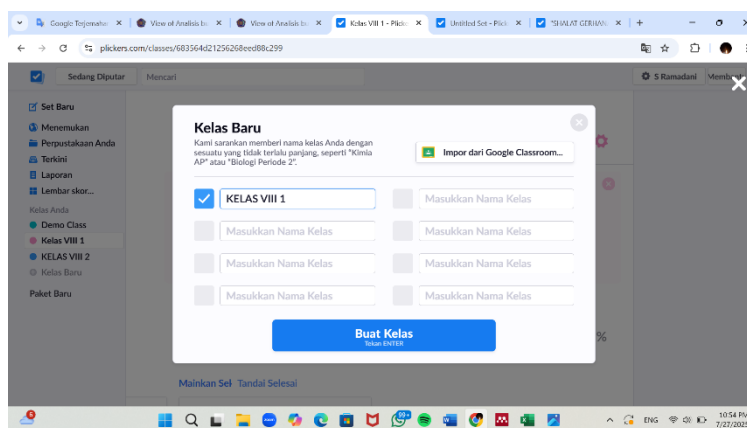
Google Terjemahan ×
View of Analisis ke ×
View of Analisis ke ×
Kelas VIII 1 - Plick ×
Untitled Set - Plick ×
"SHALAT GERHANA ×
+

plickers.com/classes/683564d21256268eed88c299

Sedang Diputar
Mencari

S Ramadani
Memb

Set Baru
Menemukan
Perpustakaan Anda
Terkini
Laporan
Lembar skor...
Kelas Anda
Demo Class
Kelas VIII 1
KELAS VIII 2
Kelas Baru
Paket Baru

Kelas Baru

Kami sarankan memberi nama kelas Anda dengan sesuatu yang tidak terlalu panjang, seperti "Kimia AP" atau "Biologi Periode 2".

Impor dari Google Classroom...

| KELAS VIII 1 | Masukkan Nama Kelas |
|---|---|
| Masukkan Nama Kelas | Masukkan Nama Kelas |
| Masukkan Nama Kelas | Masukkan Nama Kelas |
| Masukkan Nama Kelas | Masukkan Nama Kelas |

Buat Kelas
Tekan ENTER

%

Mainkan Set Tandai Selesai

ENG
10:54 PM
7/27/2025